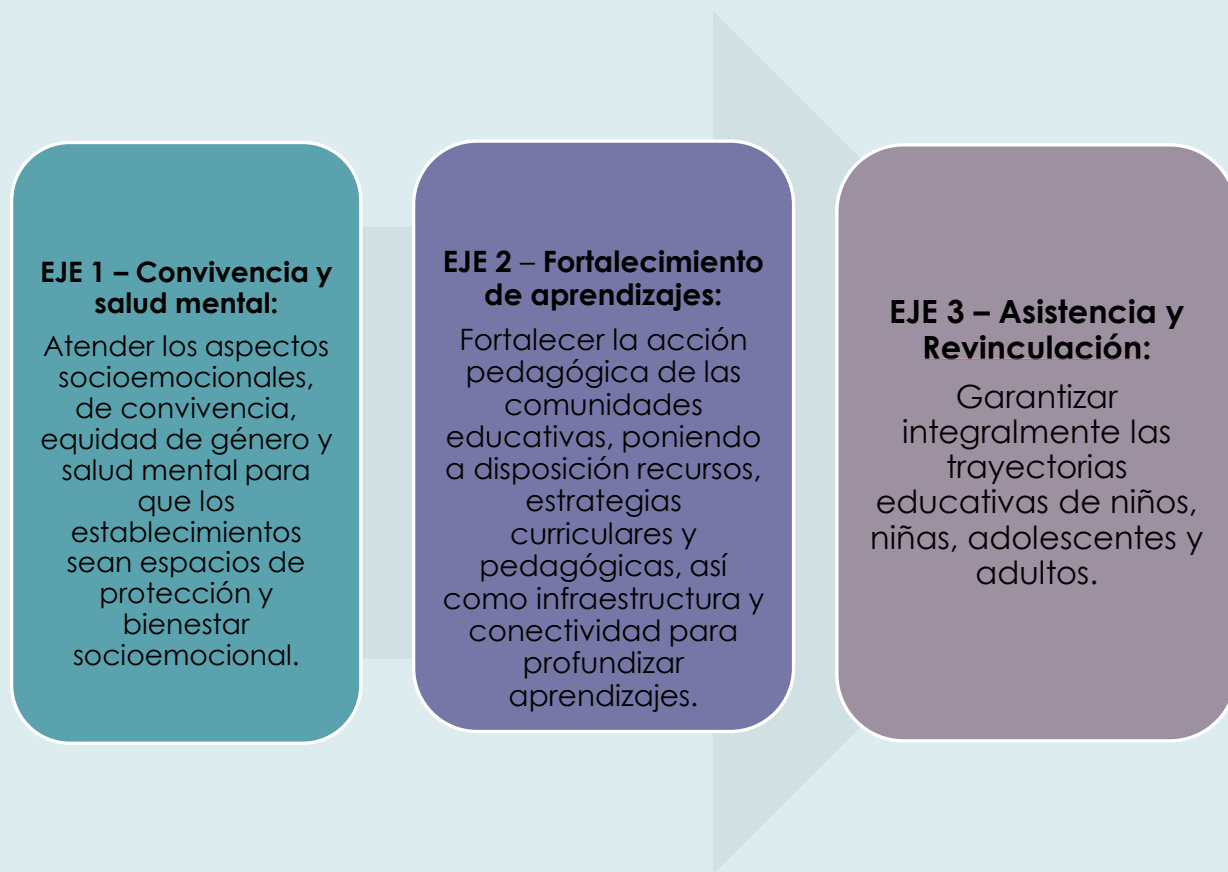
EJE 1 – Convivencia y salud mental:

Atender los aspectos socioemocionales, de convivencia, equidad de género y salud mental para que los establecimientos sean espacios de protección y bienestar socioemocional.

EJE 2 – Fortalecimiento de aprendizajes:

Fortalecer la acción pedagógica de las comunidades educativas, poniendo a disposición recursos, estrategias curriculares y pedagógicas, así como infraestructura y conectividad para profundizar aprendizajes.

EJE 3 – Asistencia y Revinculación:

Garantizar integralmente las trayectorias educativas de niños, niñas, adolescentes y adultos.